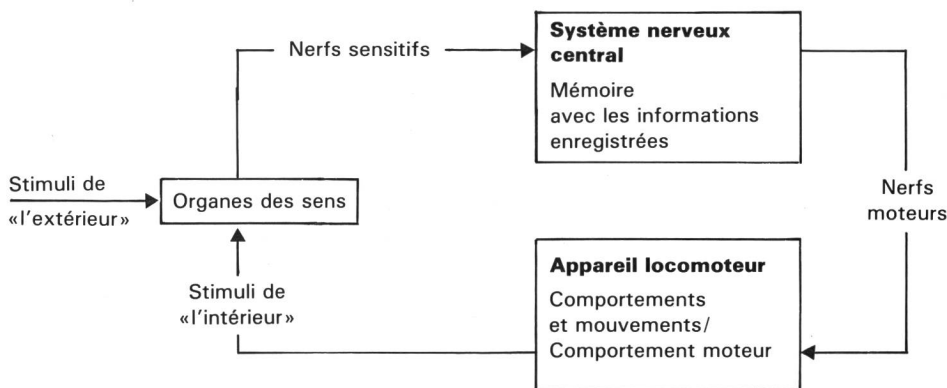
Nerfs sensitifs

**Système nerveux central**

Mémoire avec les informations enregistrées

Stimuli de «l'extérieur»

Organes des sens

Nerfs moteurs

Stimuli de «l'intérieur»

**Appareil locomoteur**

Comportements et mouvements/ Comportement moteur